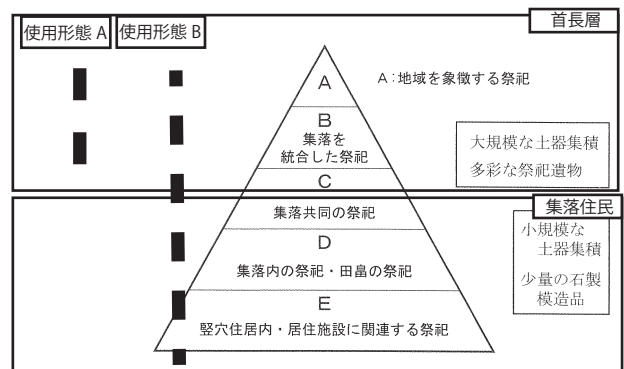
使用形態 A

使用形態 B

首長層

A

A：地域を象徴する祭祀

B

集落を統合した祭祀

大規模な土器集積
多彩な祭祀遺物

C

集落住民

集落共同の祭祀

小規模な土器集積

D

集落内の祭祀・田畠の祭祀

少量の石製模造品

E

竪穴住居内・居住施設に関連する祭祀